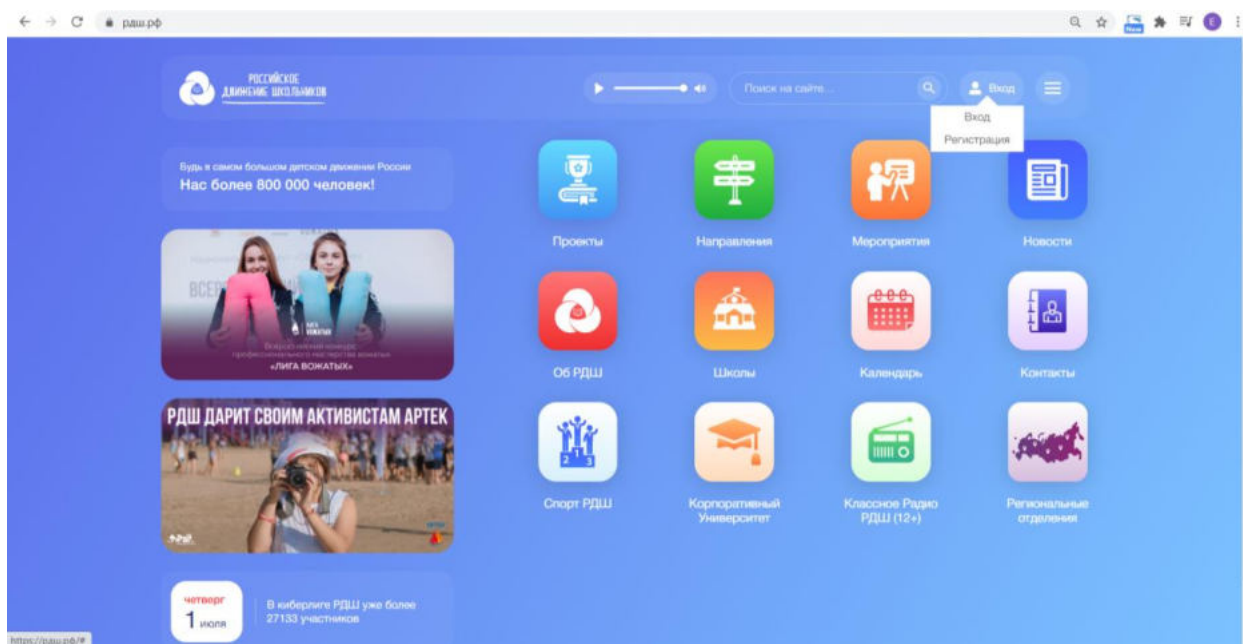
рдш.рф

РОССИЙСКОЕ ДВИЖЕНИЕ ШКОЛЬНИКОВ

Поиск на сайте...

Вход

Вход
Регистрация

Будь в самом большом детском движении России
Нас более 800 000 человек!

ЛИГА ВОЖАТЫХ

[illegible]
«ЛИГА ВОЖАТЫХ»

РДШ ДАРИТ СВОИМ АКТИВИСТАМ АРТЕК

Проекты
Направления
Мероприятия
Новости
Об РДШ
Школы
Календарь
Контакты
Спорт РДШ
Корпоративный Университет
Классное Радио РДШ (12+)
Региональные отделения

четверг
1 июля

В киберлиге РДШ уже более 27133 участников

https://рдш.рф/#